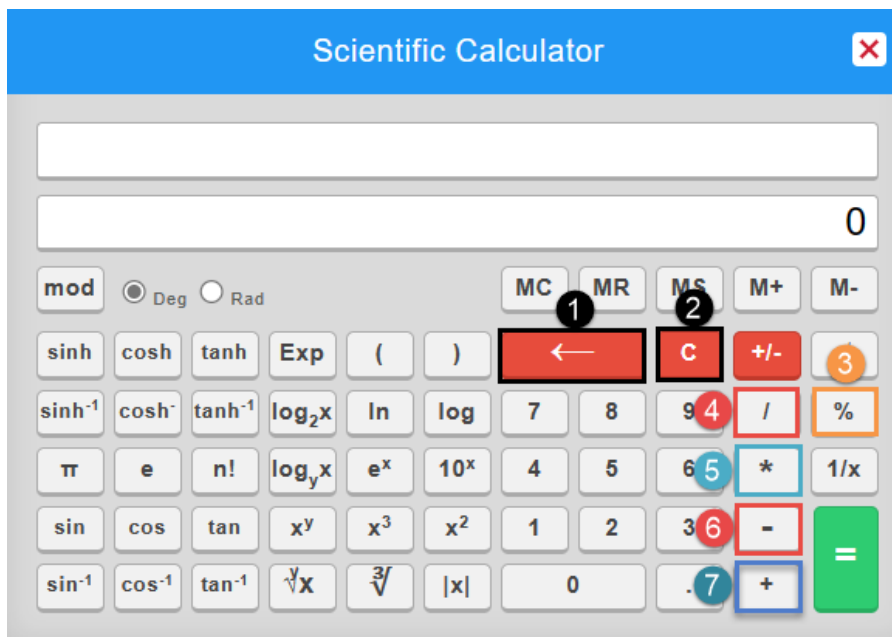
Scientific Calculator

0

mod
Deg
Rad
MC
MR
MS
M+
M-

1
2
sinh
cosh
tanh
Exp
(
)
←
C
+/-
3

$sinh^{-1}$
$cosh^{-}$
$tanh^{-1}$
$log_2x$
ln
log
7
8
9
4
/
%

π
e
n!
$log_yx$
$e^x$
$10^x$
4
5
6
5
*
1/x

sin
cos
tan
$x^y$
$x^3$
$x^2$
1
2
3
6
-
=

$sin^{-1}$
$cos^{-1}$
$tan^{-1}$
$\sqrt[y]{x}$
$\sqrt[3]{}$
|x|
0
.
7
+